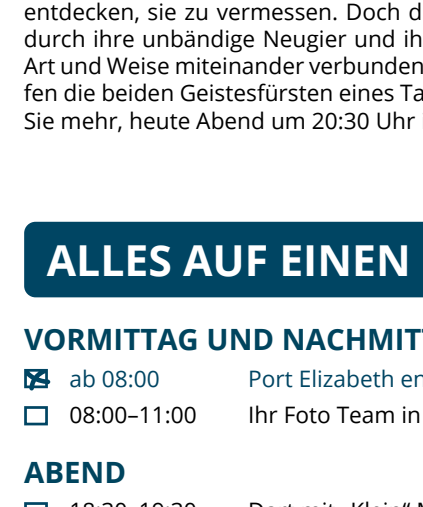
entdecken, sie zu vermessen. Doch d
durch ihre unbändige Neugier und ih
Art und Weise miteinander verbunden
fen die beiden Geistesfürsten eines Ta
Sie mehr, heute Abend um 20:30 Uhr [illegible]

ALLES AUF EINEN

VORMITTAG UND NACHMIT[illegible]

ab 08:00 Port Elizabeth en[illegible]

08:00–11:00 Ihr Foto Team in

ABEND

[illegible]